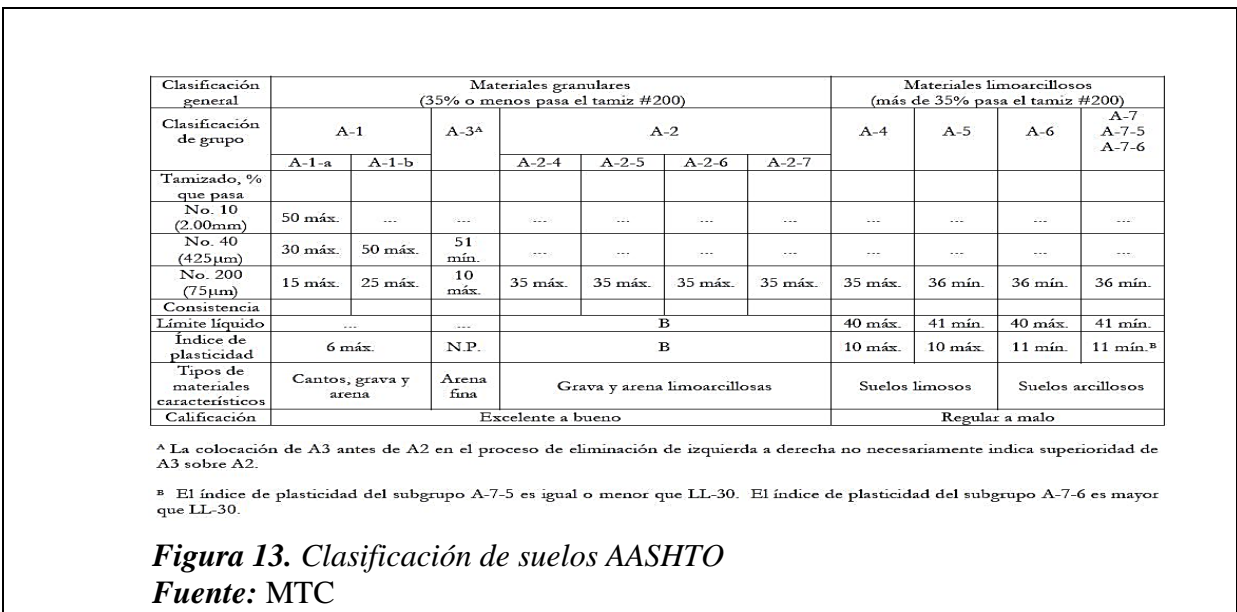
| Clasificación general | Materiales granulares (35% o menos pasa el tamiz #200) | | | | | | | Materiales limoarcillosos (más de 35% pasa el tamiz #200) | | | |
|---|---|---|---|---|---|---|---|---|---|---|---|
| Clasificación de grupo | A-1 | | A-3ᴬ | A-2 | | | | A-4 | A-5 | A-6 | A-7 A-7-5 A-7-6 |
| | A-1-a | A-1-b | | A-2-4 | A-2-5 | A-2-6 | A-2-7 | | | | |
| Tamizado, % que pasa | | | | | | | | | | | |
| No. 10 (2.00mm) | 50 máx. | ... | ... | ... | ... | ... | ... | ... | ... | ... | ... |
| No. 40 (425μm) | 30 máx. | 50 máx. | 51 mín. | ... | ... | ... | ... | ... | ... | ... | ... |
| No. 200 (75μm) | 15 máx. | 25 máx. | 10 máx. | 35 máx. | 35 máx. | 35 máx. | 35 máx. | 35 máx. | 36 mín. | 36 mín. | 36 mín. |
| Consistencia | | | | | | | | | | | |
| Límite líquido | ... | | ... | B | | | | 40 máx. | 41 mín. | 40 máx. | 41 mín. |
| Índice de plasticidad | 6 máx. | | N.P. | B | | | | 10 máx. | 10 máx. | 11 mín. | 11 mín.ᴮ |
| Tipos de materiales característicos | Cantos, grava y arena | | Arena fina | Grava y arena limoarcillosas | | | | Suelos limosos | | Suelos arcillosos | |
| Calificación | Excelente a bueno | | | | | | | Regular a malo | | | |

ᴬ La colocación de A3 antes de A2 en el proceso de eliminación de izquierda a derecha no necesariamente indica superioridad de A3 sobre A2.

ᴮ El índice de plasticidad del subgrupo A-7-5 es igual o menor que LL-30. El índice de plasticidad del subgrupo A-7-6 es mayor que LL-30.

*Figura 13. Clasificación de suelos AASHTO*
*Fuente:* MTC